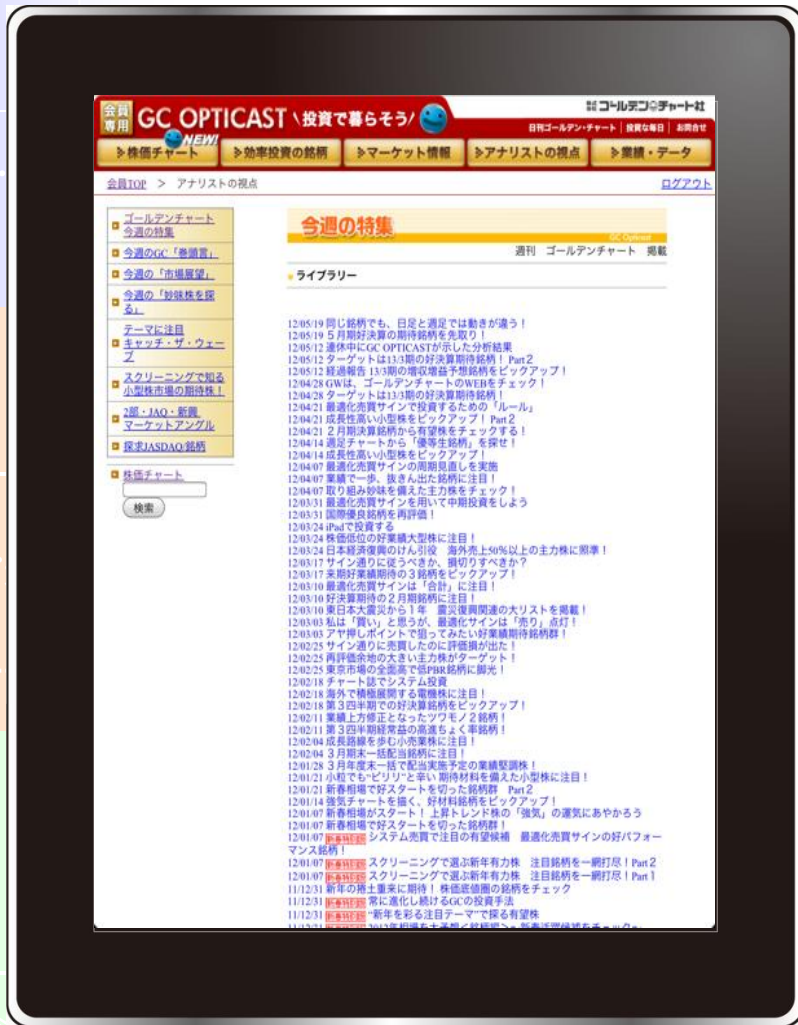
会員専用 GC OPTICAST 投資で暮らそう! NEW!

ゴールデン・チャート社

日刊ゴールデン・チャート | 投資な毎日 | お問合せ

株価チャート | 効率投資の銘柄 | マーケット情報 | アナリストの視点 | 業績・データ

会員TOP > アナリストの視点

ログアウト

ゴールデンチャート今週の特集
今週のGC「巻頭言」
今週の「市場展望」
今週の「妙味株を探る」
テーマに注目 キャッチ・ザ・ウェーブ
スクリーニングで知る小型株市場の期待株！
2部・JAQ・新興マーケットアングル
探求JASDAQ銘柄

株価チャート
検索

今週の特集

週刊 ゴールデンチャート 掲載

ライブラリー

12/05/19 同じ銘柄でも、日足と週足では動きが違う！
12/05/19 5月期好決算の期待銘柄を先取り！
12/05/12 連休中にGC OPTICASTが示した分析結果
12/05/12 ターゲットは13/3期の好決算期待銘柄！ Part2
12/05/12 経過報告 13/3期の増収増益予想銘柄をピックアップ！
12/04/28 GWは、ゴールデンチャートのWEBをチェック！
12/04/28 ターゲットは13/3期の好決算期待銘柄！
12/04/21 最適化売買サインで投資するための「ルール」
12/04/21 成長性高い小型株をピックアップ！ Part2
12/04/21 2月期決算銘柄から有望株をチェックする！
12/04/14 週足チャートから「優等生銘柄」を探せ！
12/04/14 成長性高い小型株をピックアップ！
12/04/07 最適化売買サインの周期見直しを実施
12/04/07 業績で一歩、抜きん出た銘柄に注目！
12/04/07 取り組み妙味を備えた主力株をチェック！
12/03/31 最適化売買サインを用いて中期投資をしよう
12/03/31 国際優良銘柄を再評価！
12/03/24 iPadで投資する
12/03/24 株価低位の好業績大型株に注目！
12/03/24 日本経済復興のけん引役 海外売上50%以上の主力株に照準！
12/03/17 サイン通りに従うべきか、損切りすべきか？
12/03/17 来期好業績期待の3銘柄をピックアップ！
12/03/10 最適化売買サインは「合計」に注目！
12/03/10 好決算期待の2月期銘柄に注目！
12/03/10 東日本大震災から1年 震災復興関連の大リストを掲載！
12/03/03 私は「買い」と思うが、最適化サインは「売り」点灯！
12/03/03 アヤ押しポイントで狙ってみたい好業績期待銘柄群！
12/02/25 サイン通りに売買したのに評価損が出た！
12/02/25 再評価余地の大きい主力株がターゲット！
12/02/25 東京市場の全面高で低PBR銘柄に脚光！
12/02/18 チャート誌でシステム投資
12/02/18 海外で積極展開する電機株に注目！
12/02/18 第3四半期での好決算銘柄をピックアップ！
12/02/11 業績上方修正となったツワモノ2銘柄！
12/02/11 第3四半期経常益の高進ちょく率銘柄！
12/02/04 成長路線を歩む小売業株に注目！
12/02/04 3月期末一括配当銘柄に注目！
12/01/28 3月年度末一括で配当実施予定の業績堅調株！
12/01/21 小粒でも"ピリリ"と辛い 期待材料を備えた小型株に注目！
12/01/21 新春相場で好スタートを切った銘柄群 Part2
12/01/14 強気チャートを描く、好材料銘柄をピックアップ！
12/01/07 新春相場がスタート！ 上昇トレンド株の「強気」の運気にあやかろう
12/01/07 新春相場で好スタートを切った銘柄群！
12/01/07 新春特別企画 システム売買で注目の有望候補 最適化売買サインの好パフォーマンス銘柄！
12/01/07 新春特別企画 スクリーニングで選ぶ新年有力株 注目銘柄を一網打尽！ Part2
12/01/07 新春特別企画 スクリーニングで選ぶ新年有力株 注目銘柄を一網打尽！ Part1
11/12/31 新年の捲土重来に期待！ 株価底値圏の銘柄をチェック
11/12/31 新春特別企画 常に進化し続けるGCの投資手法
11/12/31 新春特別企画 "新年を彩る注目テーマ"で探る有望株
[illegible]